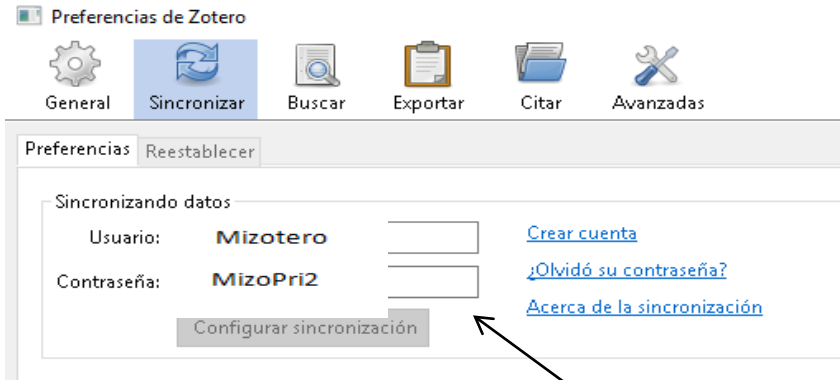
Preferencias de Zotero

General Sincronizar Buscar Exportar Citar Avanzadas

Preferencias Reestablecer

Sincronizando datos

Usuario: Mizotero

Contraseña: MizoPri2

Configurar sincronización

Crear cuenta

¿Olvidó su contraseña?

Acerca de la sincronización